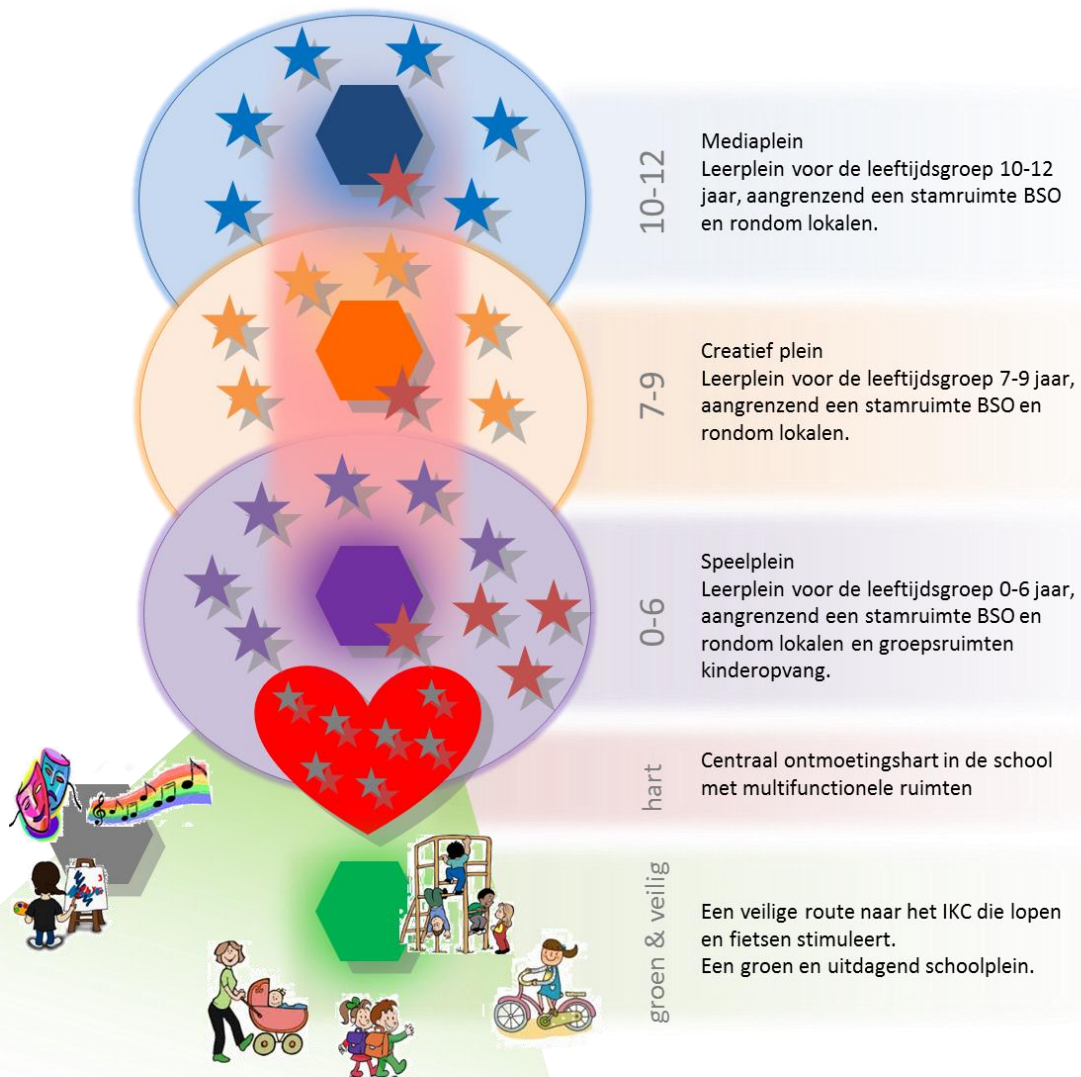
10-12

Mediaplein
Leerplein voor de leeftijdsgroep 10-12 jaar, aangrenzend een stamruimte BSO en rondom lokalen.

7-9

Creatief plein
Leerplein voor de leeftijdsgroep 7-9 jaar, aangrenzend een stamruimte BSO en rondom lokalen.

0-6

Speelplein
Leerplein voor de leeftijdsgroep 0-6 jaar, aangrenzend een stamruimte BSO en rondom lokalen en groepsruimten kinderopvang.

hart

Centraal ontmoetingshart in de school met multifunctionele ruimten

groen & veilig

Een veilige route naar het IKC die lopen en fietsen stimuleert.
Een groen en uitdagend schoolplein.